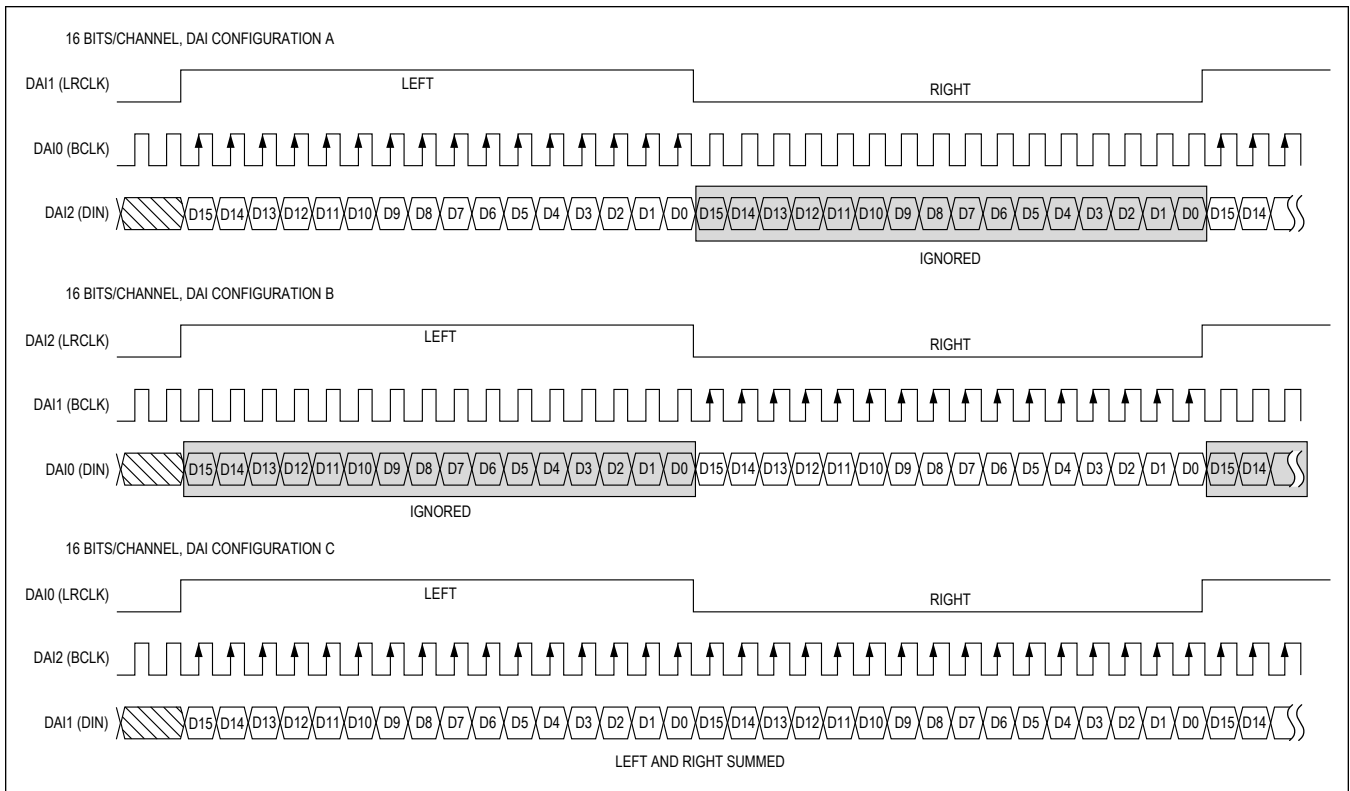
16 BITS/CHANNEL, DAI CONFIGURATION A

DAI1 (LRCLK)

LEFT

RIGHT

DAI0 (BCLK)

DAI2 (DIN)

D15 D14 D13 D12 D11 D10 D9 D8 D7 D6 D5 D4 D3 D2 D1 D0 D15 D14 D13 D12 D11 D10 D9 D8 D7 D6 D5 D4 D3 D2 D1 D0 D15 D14

IGNORED

16 BITS/CHANNEL, DAI CONFIGURATION B

DAI2 (LRCLK)

LEFT

RIGHT

DAI1 (BCLK)

DAI0 (DIN)

D15 D14 D13 D12 D11 D10 D9 D8 D7 D6 D5 D4 D3 D2 D1 D0 D15 D14 D13 D12 D11 D10 D9 D8 D7 D6 D5 D4 D3 D2 D1 D0 D15 D14

IGNORED

16 BITS/CHANNEL, DAI CONFIGURATION C

DAI0 (LRCLK)

LEFT

RIGHT

DAI2 (BCLK)

DAI1 (DIN)

D15 D14 D13 D12 D11 D10 D9 D8 D7 D6 D5 D4 D3 D2 D1 D0 D15 D14 D13 D12 D11 D10 D9 D8 D7 D6 D5 D4 D3 D2 D1 D0 D15 D14

LEFT AND RIGHT SUMMED